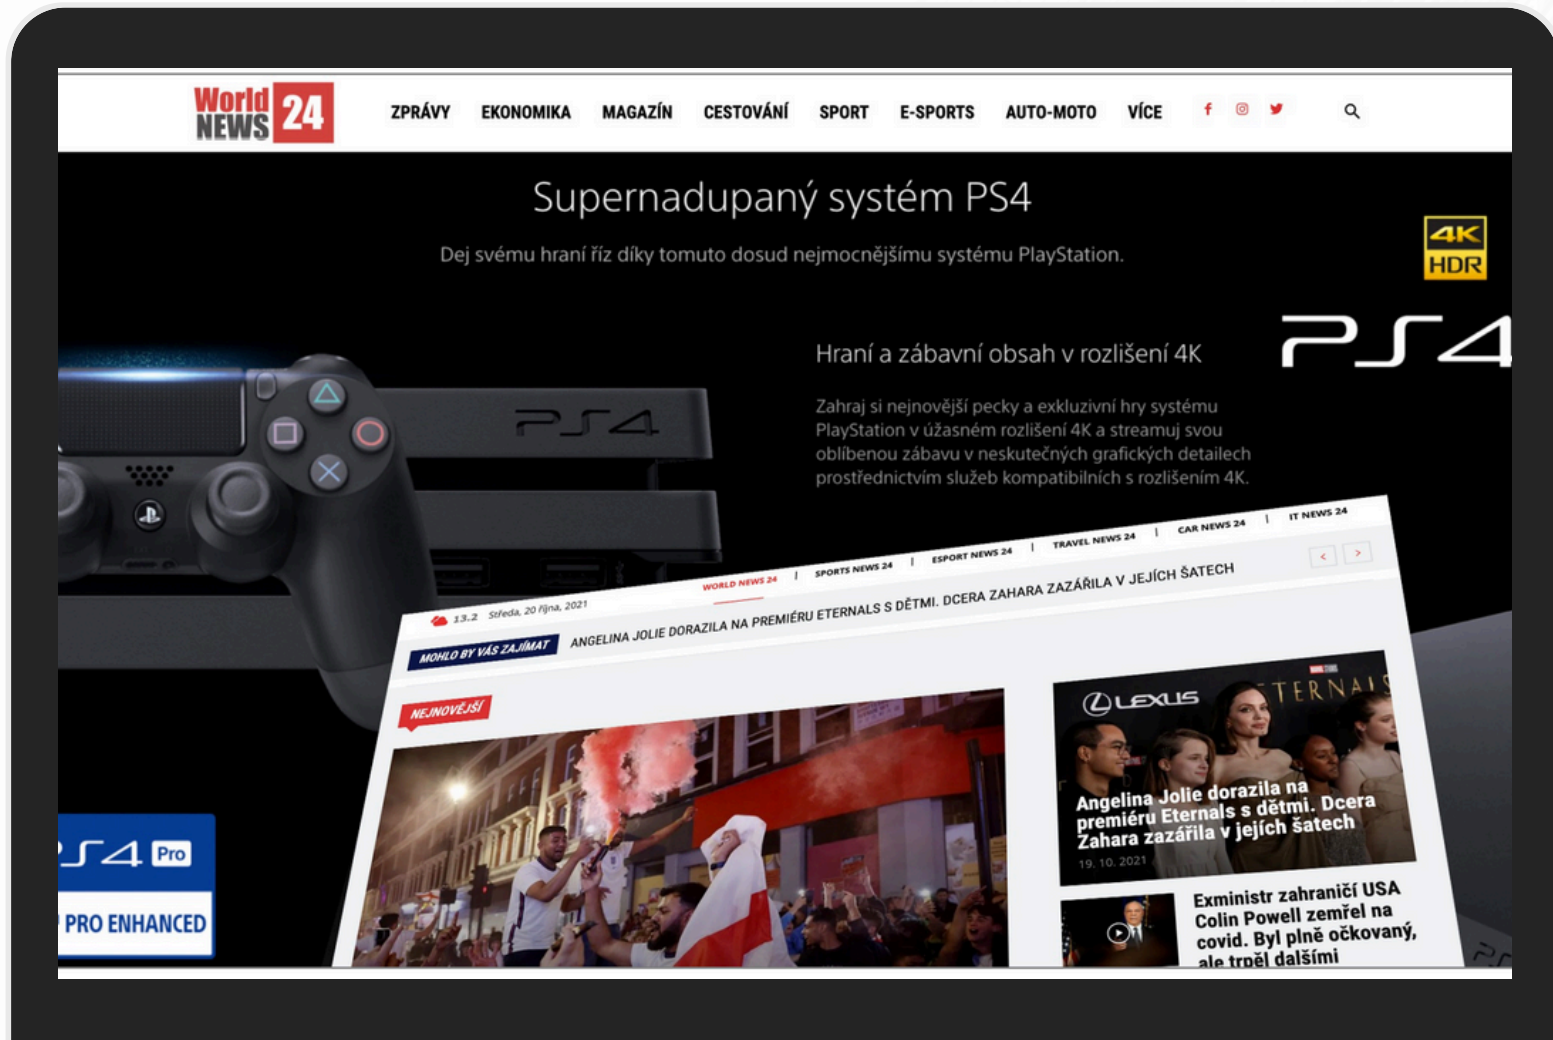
World NEWS 24

ZPRÁVY EKONOMIKA MAGAZÍN CESTOVÁNÍ SPORT E-SPORTS AUTO-MOTO VÍCE

Supernadupaný systém PS4

Dej svému hraní říz díky tomuto dosud nejmocnějšímu systému PlayStation.

4K HDR

Hraní a zábavní obsah v rozlišení 4K

PS4

Zahraj si nejnovější pecky a exkluzivní hry systému PlayStation v úžasném rozlišení 4K a streamuj svou oblíbenou zábavu v neskutečných grafických detailech prostřednictvím služeb kompatibilních s rozlišením 4K.

PS4

13.2 Středa, 20 října, 2021

WORLD NEWS 24 | SPORTS NEWS 24 | ESPORT NEWS 24 | TRAVEL NEWS 24 | CAR NEWS 24 | IT NEWS 24

MOHLO BY VÁS ZAJÍMAT ANGELINA JOLIE DORAZILA NA PREMIÉRU ETERNALS S DĚTMI. DCERA ZAHARA ZAZÁŘILA V JEJÍCH ŠATECH

NEJNOVĚJŠÍ

LEXUS ETERNALS

Angelina Jolie dorazila na premiéru Eternals s dětmi. Dcera Zahara zazářila v jejích šatech

19. 10. 2021

Exministr zahraničí USA Colin Powell zemřel na covid. Byl plně očkovaný, ale trpěl dalšími

PS4 Pro

PRO ENHANCED